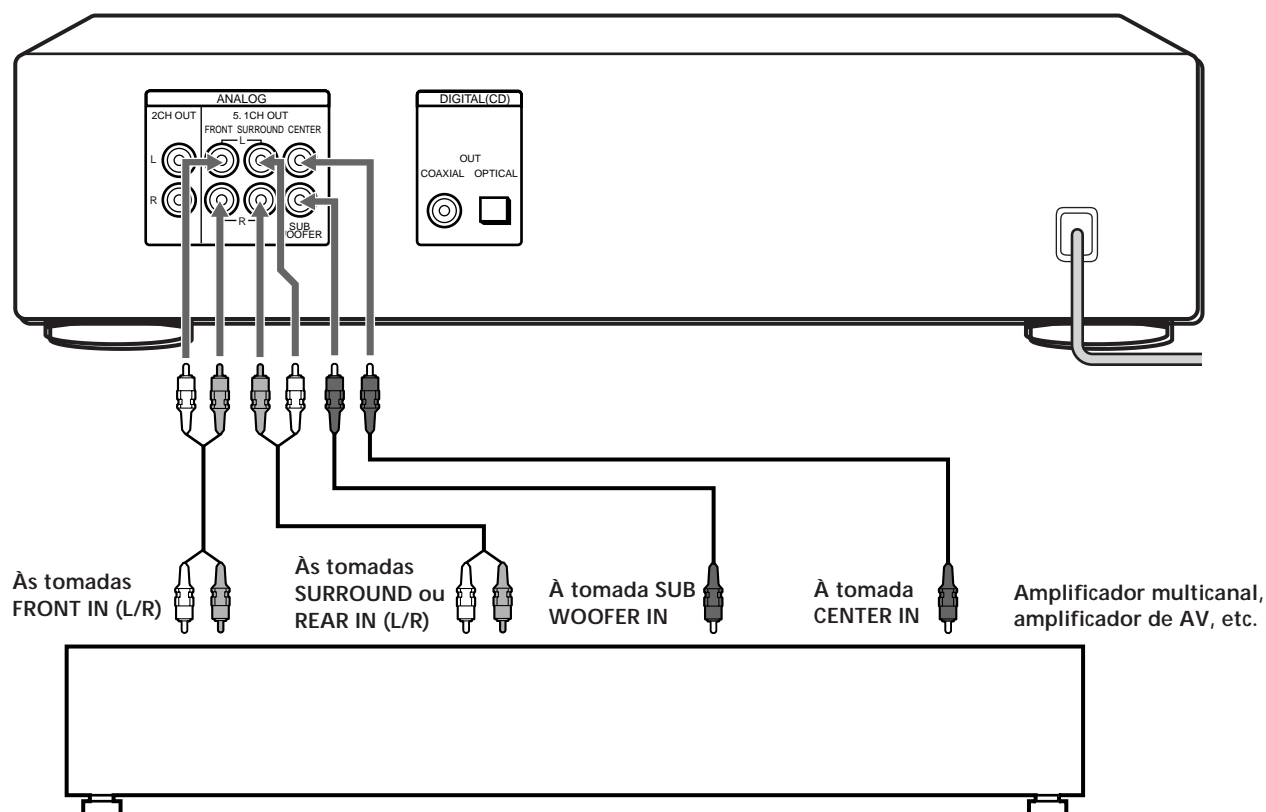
ANALOG
2CH OUT
5. 1CH OUT
FRONT SURROUND CENTER
L
L
R
R
SUB WOOFER

DIGITAL(CD)
OUT
COAXIAL OPTICAL

Às tomadas FRONT IN (L/R)

Às tomadas SURROUND ou REAR IN (L/R)

À tomada SUB WOOFER IN

À tomada CENTER IN

Amplificador multicanal, amplificador de AV, etc.